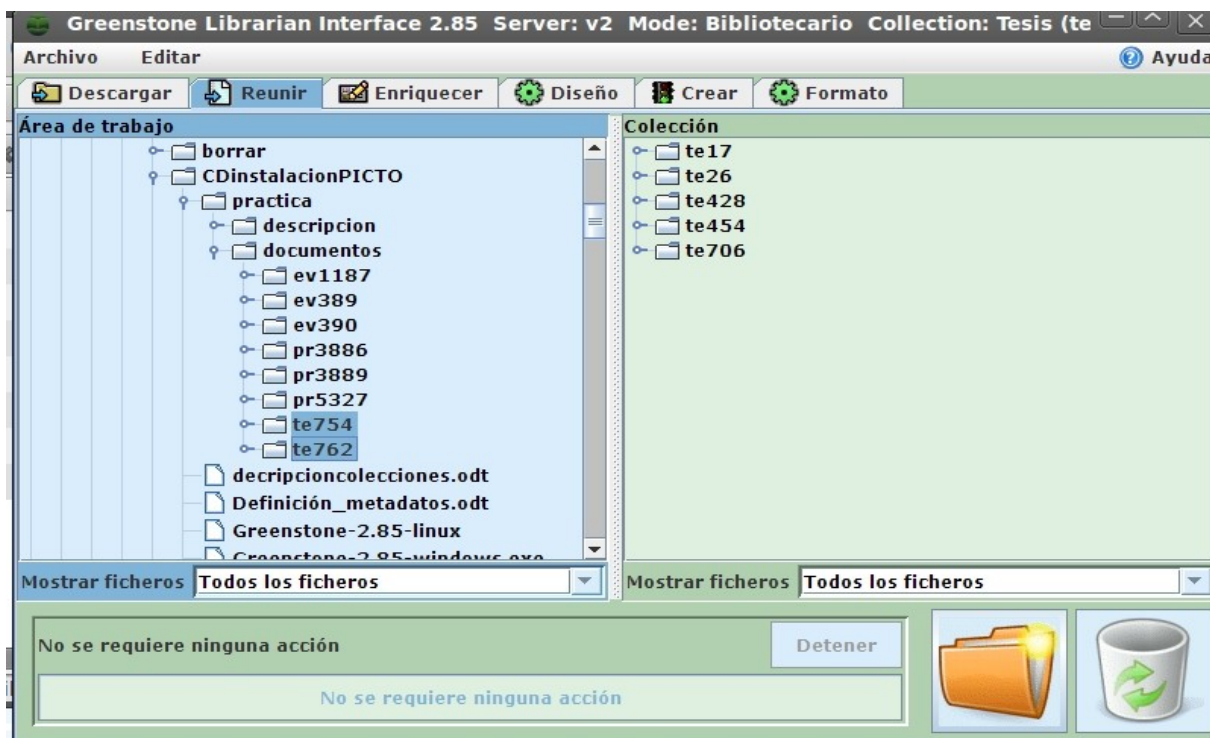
Greenstone Librarian Interface 2.85 Server: v2 Mode: Bibliotecario Collection: Tesis (te

Archivo Editar

Ayuda

Descargar Reunir Enriquecer Diseño Crear Formato

Área de trabajo

borrar
CDinstalacionPICTO
practica
descripcion
documentos
ev1187
ev389
ev390
pr3886
pr3889
pr5327
te754
te762
decripcioncolecciones.odt
Definición_metadatos.odt
Greenstone-2.85-linux
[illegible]

Colección

te17
te26
te428
te454
te706

Mostrar ficheros Todos los ficheros

Mostrar ficheros Todos los ficheros

No se requiere ninguna acción

Detener

No se requiere ninguna acción